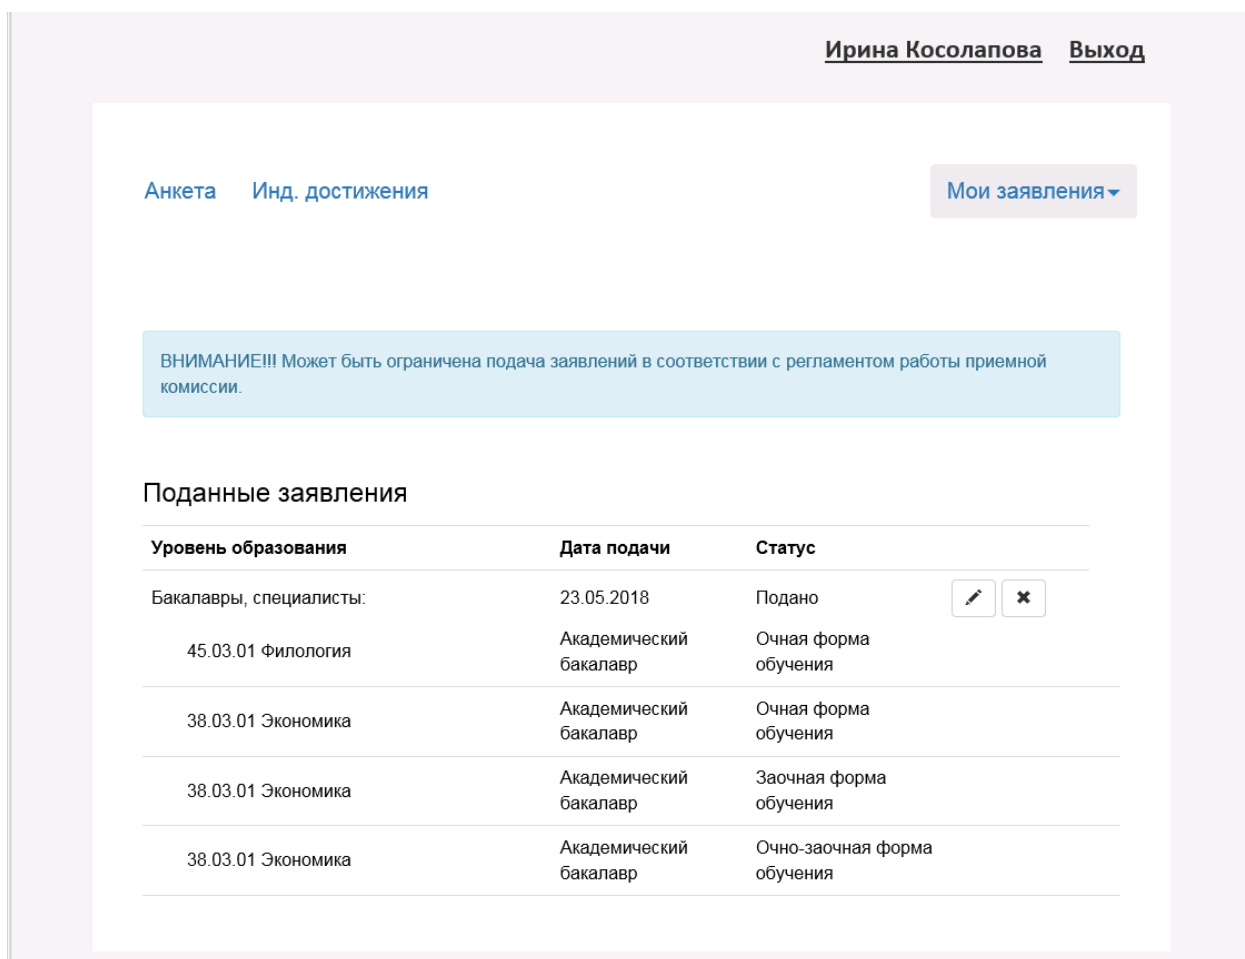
Ирина Косолапова Выход

Анкета Инд. достижения

Мои заявления

ВНИМАНИЕ!!! Может быть ограничена подача заявлений в соответствии с регламентом работы приемной комиссии.

Поданные заявления

| Уровень образования | Дата подачи | Статус |
|---|---|---|
| Бакалавры, специалисты: | 23.05.2018 | Подано |
| 45.03.01 Филология | Академический бакалавр | Очная форма обучения |
| 38.03.01 Экономика | Академический бакалавр | Очная форма обучения |
| 38.03.01 Экономика | Академический бакалавр | Заочная форма обучения |
| 38.03.01 Экономика | Академический бакалавр | Очно-заочная форма обучения |